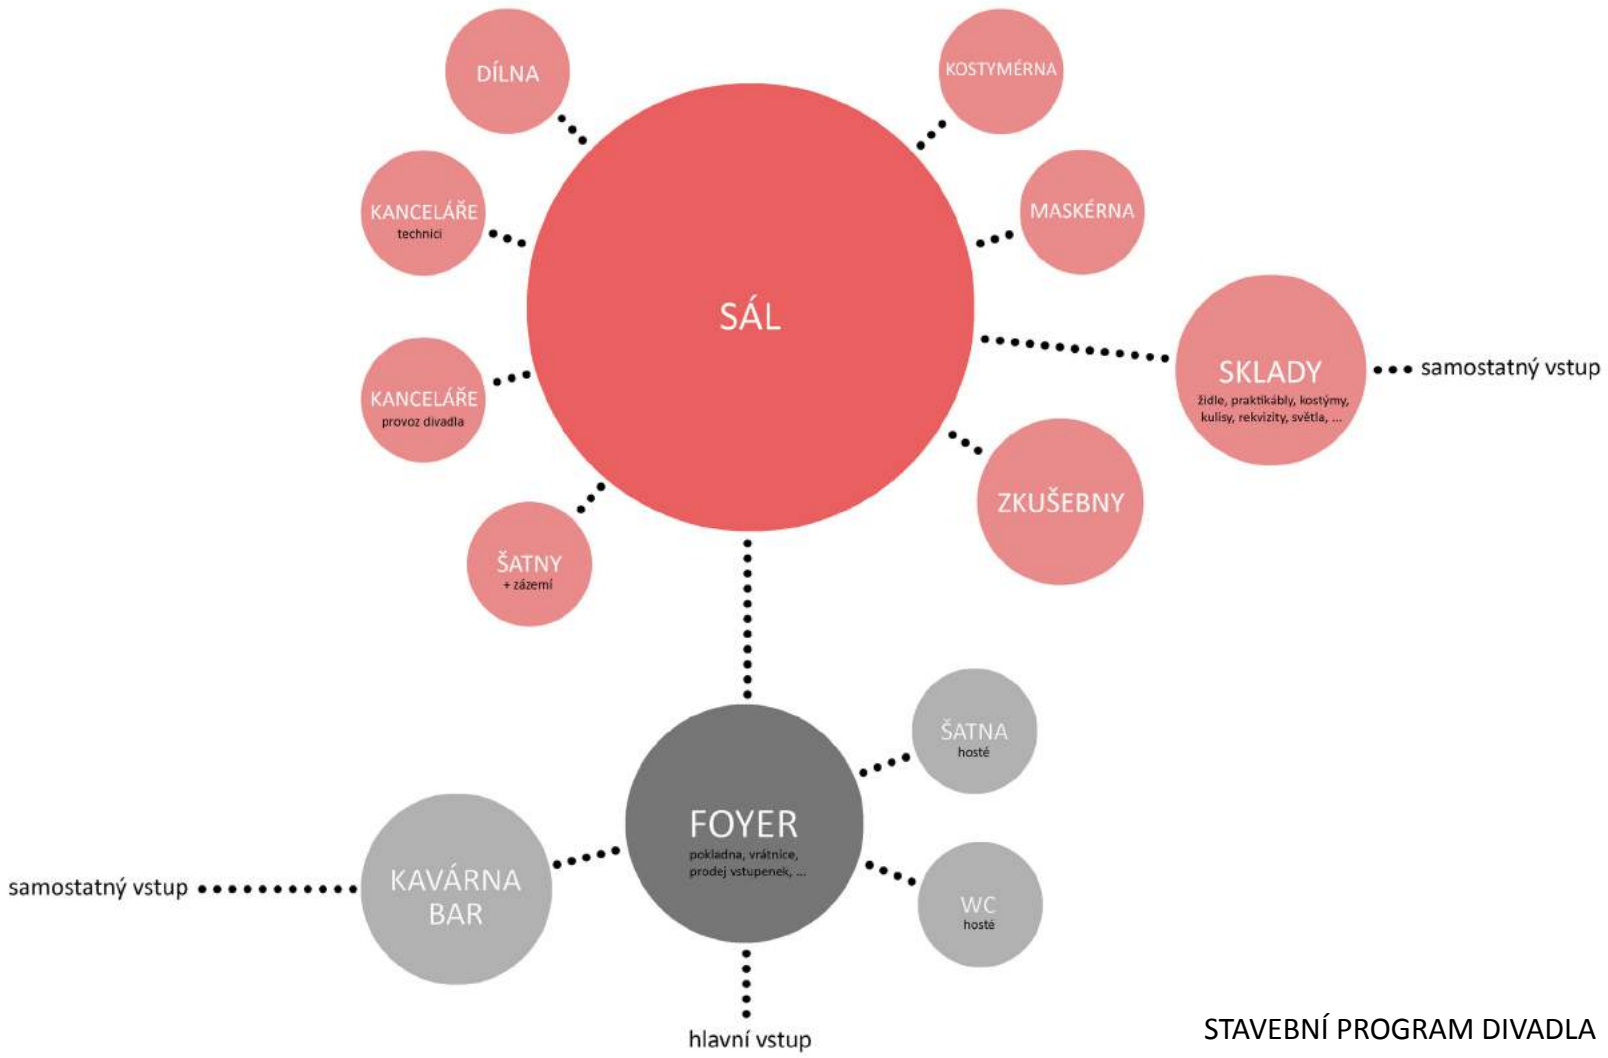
DÍLNA

KOSTYMÉRNA

KANCELÁŘE
technici

MASKÉRNA

SÁL

SKLADY
židle, praktikábly, kostýmy, kulisy, rekvizity, světla, ...

samostatný vstup

KANCELÁŘE
provoz divadla

ZKUŠEBNY

ŠATNY
+ zázemí

ŠATNA
hosté

FOYER
pokladna, vrátnice, prodej vstupenek, ...

samostatný vstup

KAVÁRNA
BAR

WC
hosté

hlavní vstup

STAVEBNÍ PROGRAM DIVADLA